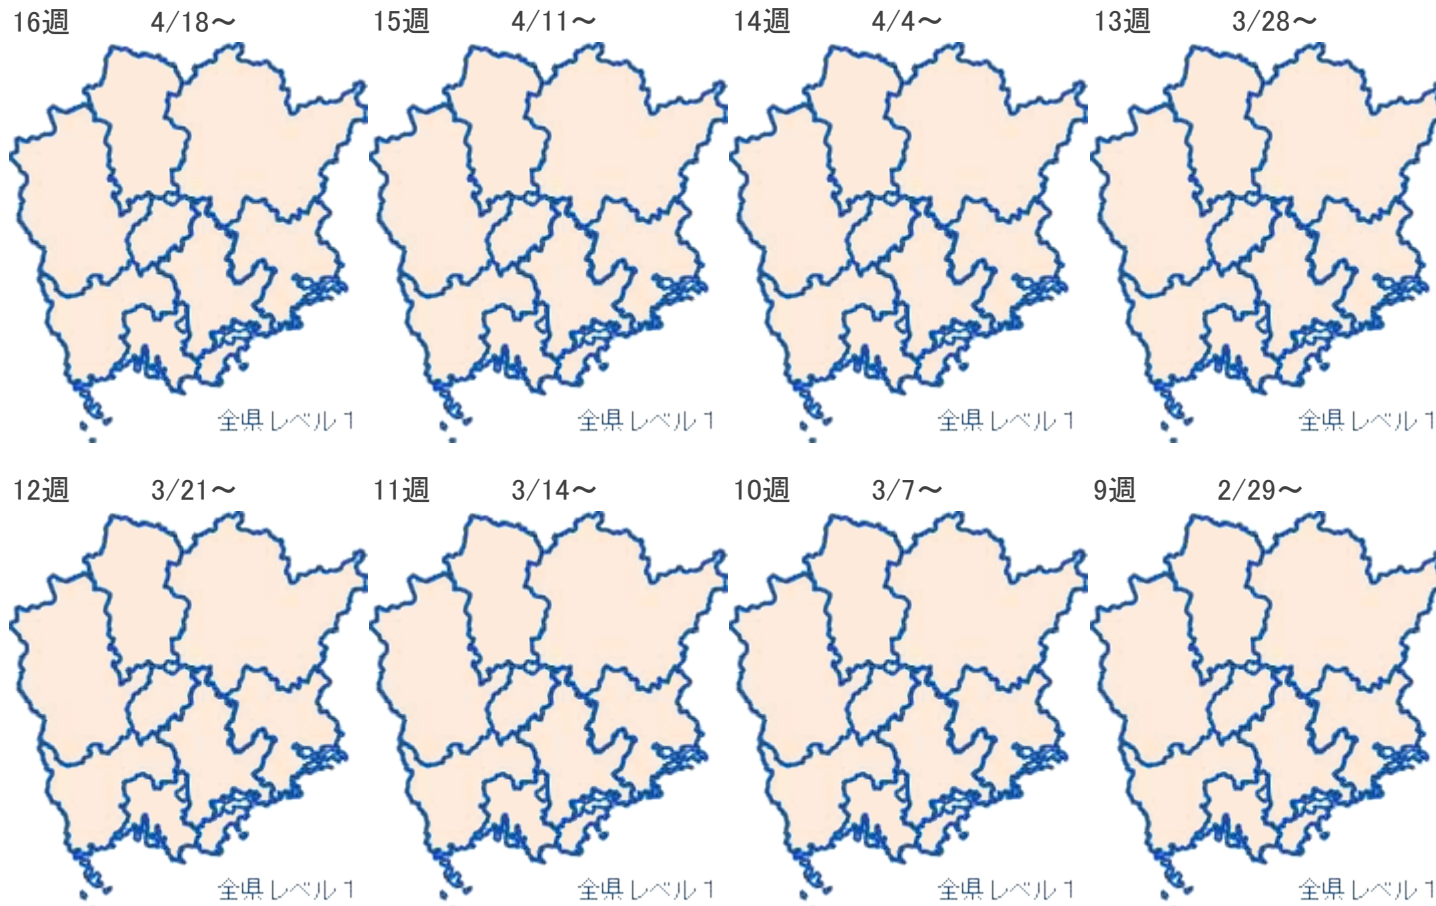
16週 4/18〜

全県 レベル 1

15週 4/11〜

全県 レベル 1

14週 4/4〜

全県 レベル 1

13週 3/28〜

全県 レベル 1

12週 3/21〜

全県 レベル 1

11週 3/14〜

全県 レベル 1

10週 3/7〜

全県 レベル 1

9週 2/29〜

全県 レベル 1